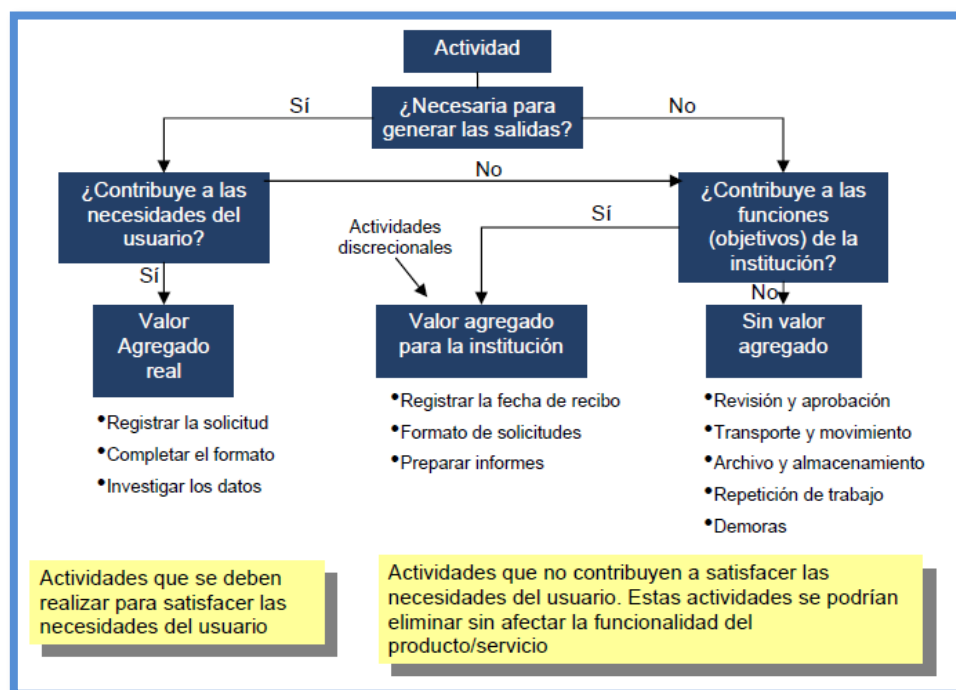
Actividad

Sí

¿Necesaria para generar las salidas?

No

¿Contribuye a las necesidades del usuario?

No

¿Contribuye a las funciones (objetivos) de la institución?

Actividades discrecionales

Sí

Sí

No

Valor Agregado real

Valor agregado para la institución

Sin valor agregado

•Registrar la solicitud
•Completar el formato
•Investigar los datos

•Registrar la fecha de recibo
•Formato de solicitudes
•Preparar informes

•Revisión y aprobación
•Transporte y movimiento
•Archivo y almacenamiento
•Repetición de trabajo
•Demoras

Actividades que se deben realizar para satisfacer las necesidades del usuario

Actividades que no contribuyen a satisfacer las necesidades del usuario. Estas actividades se podrían eliminar sin afectar la funcionalidad del producto/servicio